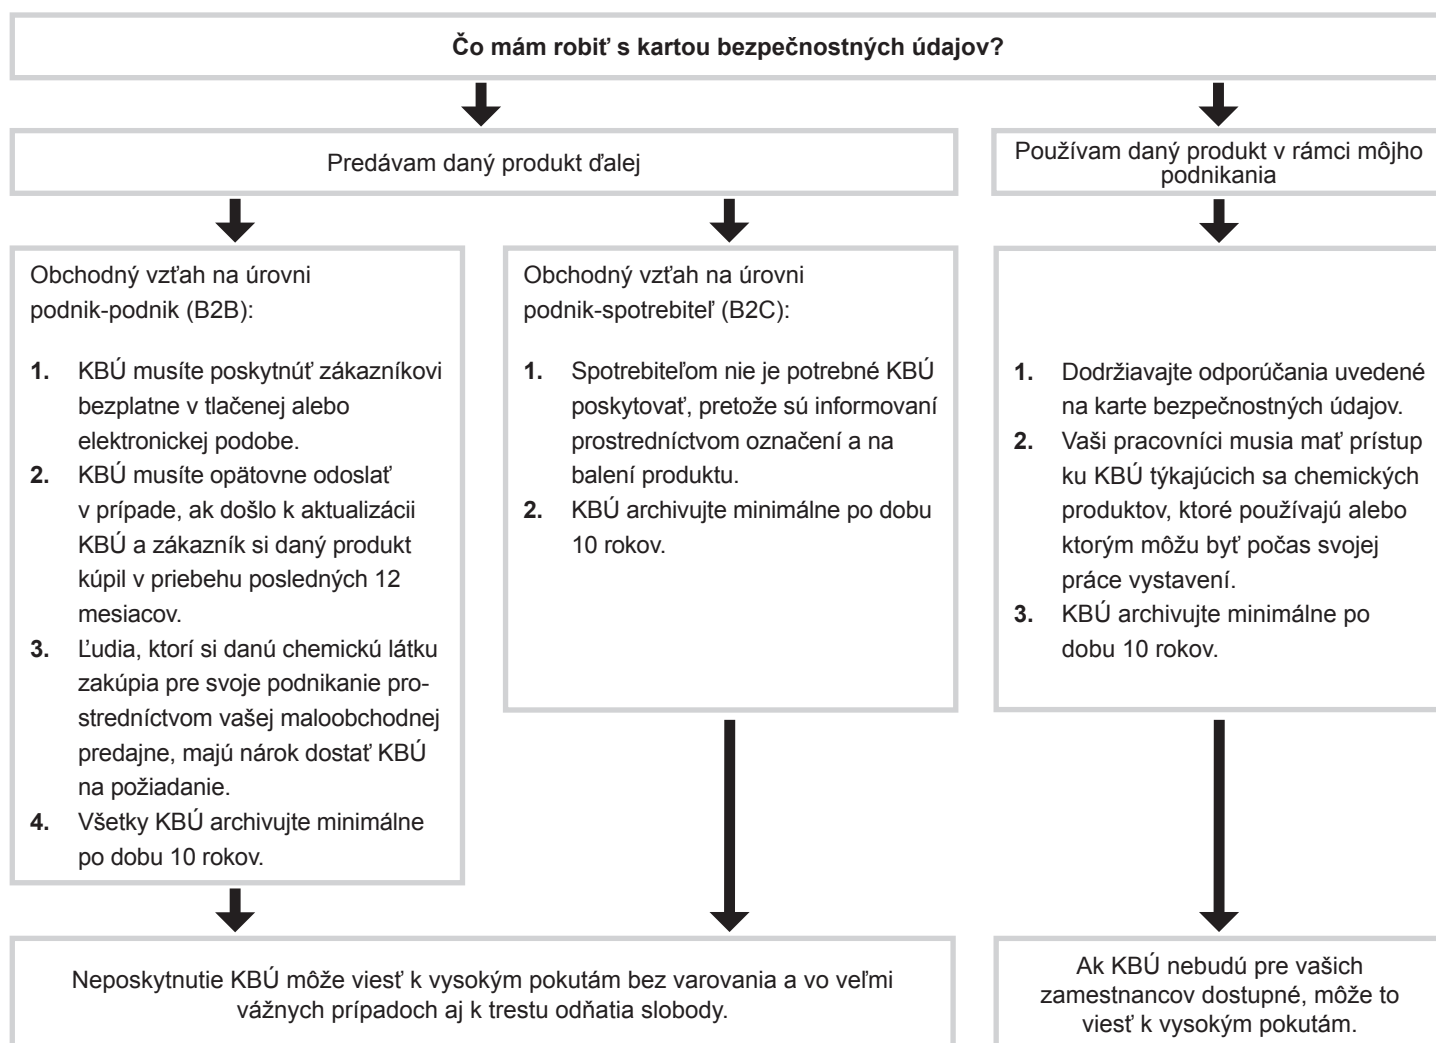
**Čo mám robiť s kartou bezpečnostných údajov?**

Predávam daný produkt ďalej

Používam daný produkt v rámci môjho podnikania

Obchodný vzťah na úrovni podnik-podnik (B2B):

**1.** KBÚ musíte poskytnúť zákazníkovi bezplatne v tlačenej alebo elektronickej podobe.
**2.** KBÚ musíte opätovne odoslať v prípade, ak došlo k aktualizácii KBÚ a zákazník si daný produkt kúpil v priebehu posledných 12 mesiacov.
**3.** Ľudia, ktorí si danú chemickú látku zakúpia pre svoje podnikanie prostredníctvom vašej maloobchodnej predajne, majú nárok dostať KBÚ na požiadanie.
**4.** Všetky KBÚ archivujte minimálne po dobu 10 rokov.

Obchodný vzťah na úrovni podnik-spotrebiteľ (B2C):

**1.** Spotrebiteľom nie je potrebné KBÚ poskytovať, pretože sú informovaní prostredníctvom označení a na balení produktu.
**2.** KBÚ archivujte minimálne po dobu 10 rokov.

**1.** Dodržiavajte odporúčania uvedené na karte bezpečnostných údajov.
**2.** Vaši pracovníci musia mať prístup ku KBÚ týkajúcich sa chemických produktov, ktoré používajú alebo ktorým môžu byť počas svojej práce vystavení.
**3.** KBÚ archivujte minimálne po dobu 10 rokov.

Neposkytnutie KBÚ môže viesť k vysokým pokutám bez varovania a vo veľmi vážnych prípadoch aj k trestu odňatia slobody.

Ak KBÚ nebudú pre vašich zamestnancov dostupné, môže to viesť k vysokým pokutám.